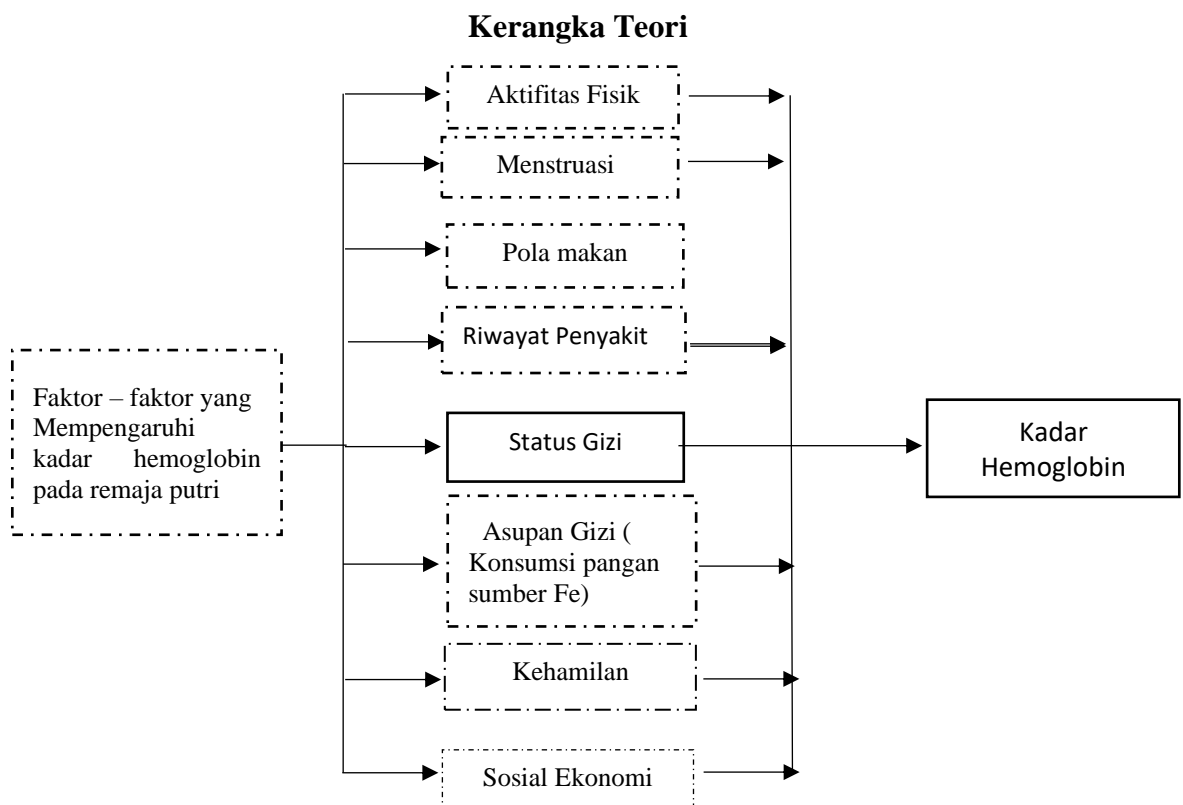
Kerangka Teori

Faktor – faktor yang Mempengaruhi kadar hemoglobin pada remaja putri

Aktifitas Fisik

Menstruasi

Pola makan

Riwayat Penyakit

Status Gizi

Asupan Gizi ( Konsumsi pangan sumber Fe)

Kehamilan

Sosial Ekonomi

Kadar Hemoglobin